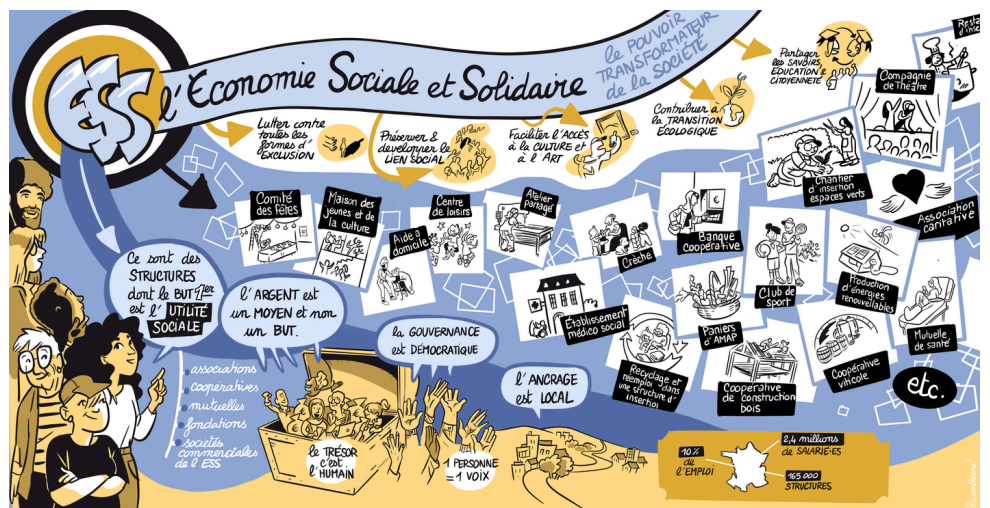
ESS

l'Economie Sociale et Solidaire

le pouvoir transformateur de la société

Lutter contre toutes les formes d'EXCLUSION

Préserver & développer le LIEN SOCIAL

Faciliter l'ACCÈS à la CULTURE et à l'ART

Contribuer à la TRANSITION ÉCOLOGIQUE

Partager les SAVOIRS ÉDUCATION & CITOYENNETÉ

Resta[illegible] d'insе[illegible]

Compagnie de Théâtre

Chantier d'insertion espaces verts

Association caritative

Comité des fêtes

Maison des jeunes et de la culture

Centre de loisirs

Atelier partagé

Aide à domicile

Crèche

Banque coopérative

Club de sport

Production d'énergies renouvelables

Établissement médico social

Paniers d'AMAP

Mutuelle de santé

Recyclage et réemploi dans une structure d'insertion

Coopérative de construction bois

Coopérative viticole

etc.

Ce sont des STRUCTURES dont le BUT 1er est l'UTILITÉ SOCIALE

associations
coopératives
mutuelles
fondations
sociétés commerciales de l'ESS

L'ARGENT est un MOYEN et non un BUT.

La GOUVERNANCE est DÉMOCRATIQUE

L'ANCRAGE est LOCAL

Le TRÉSOR c'est l'HUMAIN

1 PERSONNE = 1 VOIX

10% de l'EMPLOI

2,4 millions de SALARIÉ·ES

165 000 STRUCTURES